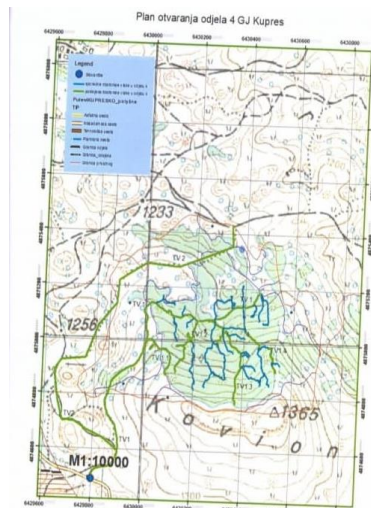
Plan otvaranja odjela 4 GJ Kupres

6429600 6429800 6430000 6430200 6430400 6430600 6430800

Legend
Stovarište
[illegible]
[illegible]
PutevaNGPRESEKO_polylines
TP
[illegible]
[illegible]
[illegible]
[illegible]
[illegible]
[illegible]
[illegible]

1233
1256
TV2
TV3
TV1
TV2
TV1
TV1.3
Kovilon
1365
M1:10000
1300

6429600 6429800 6430000 6430200 6430400 6430600